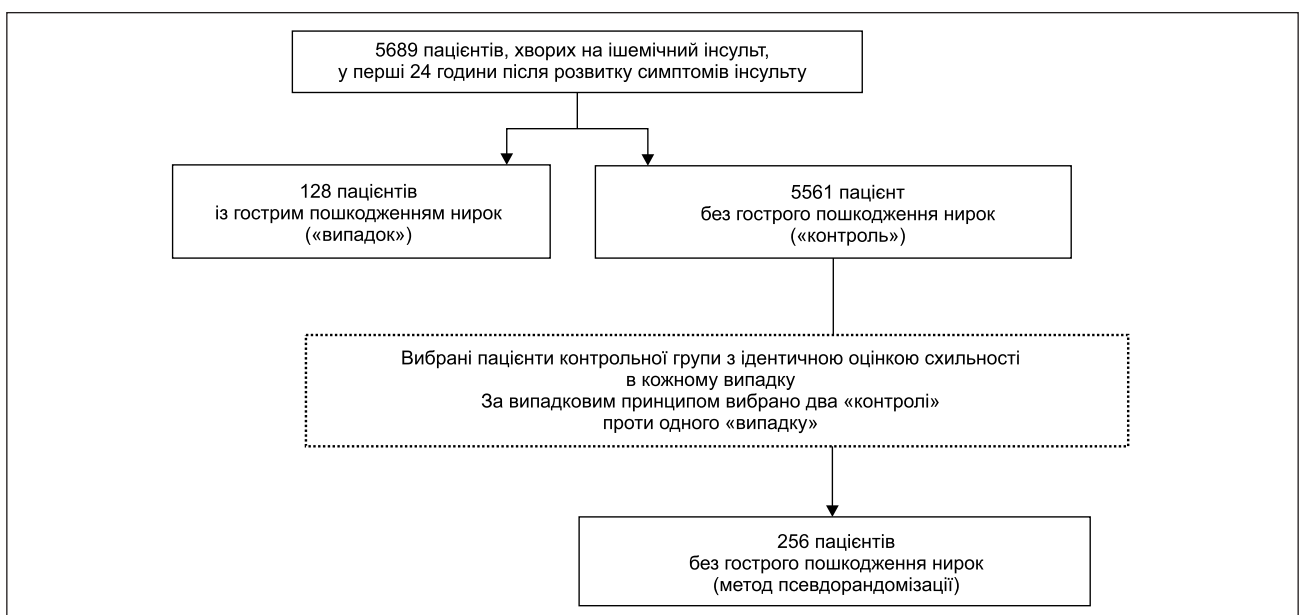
5689 пацієнтів, хворих на ішемічний інсульт, у перші 24 години після розвитку симптомів інсульту

128 пацієнтів із гострим пошкодженням нирок («випадок»)

5561 пацієнт без гострого пошкодження нирок («контроль»)

Вибрані пацієнти контрольної групи з ідентичною оцінкою схильності в кожному випадку
За випадковим принципом вибрано два «контролі» проти одного «випадку»

256 пацієнтів без гострого пошкодження нирок (метод псевдорандомізації)